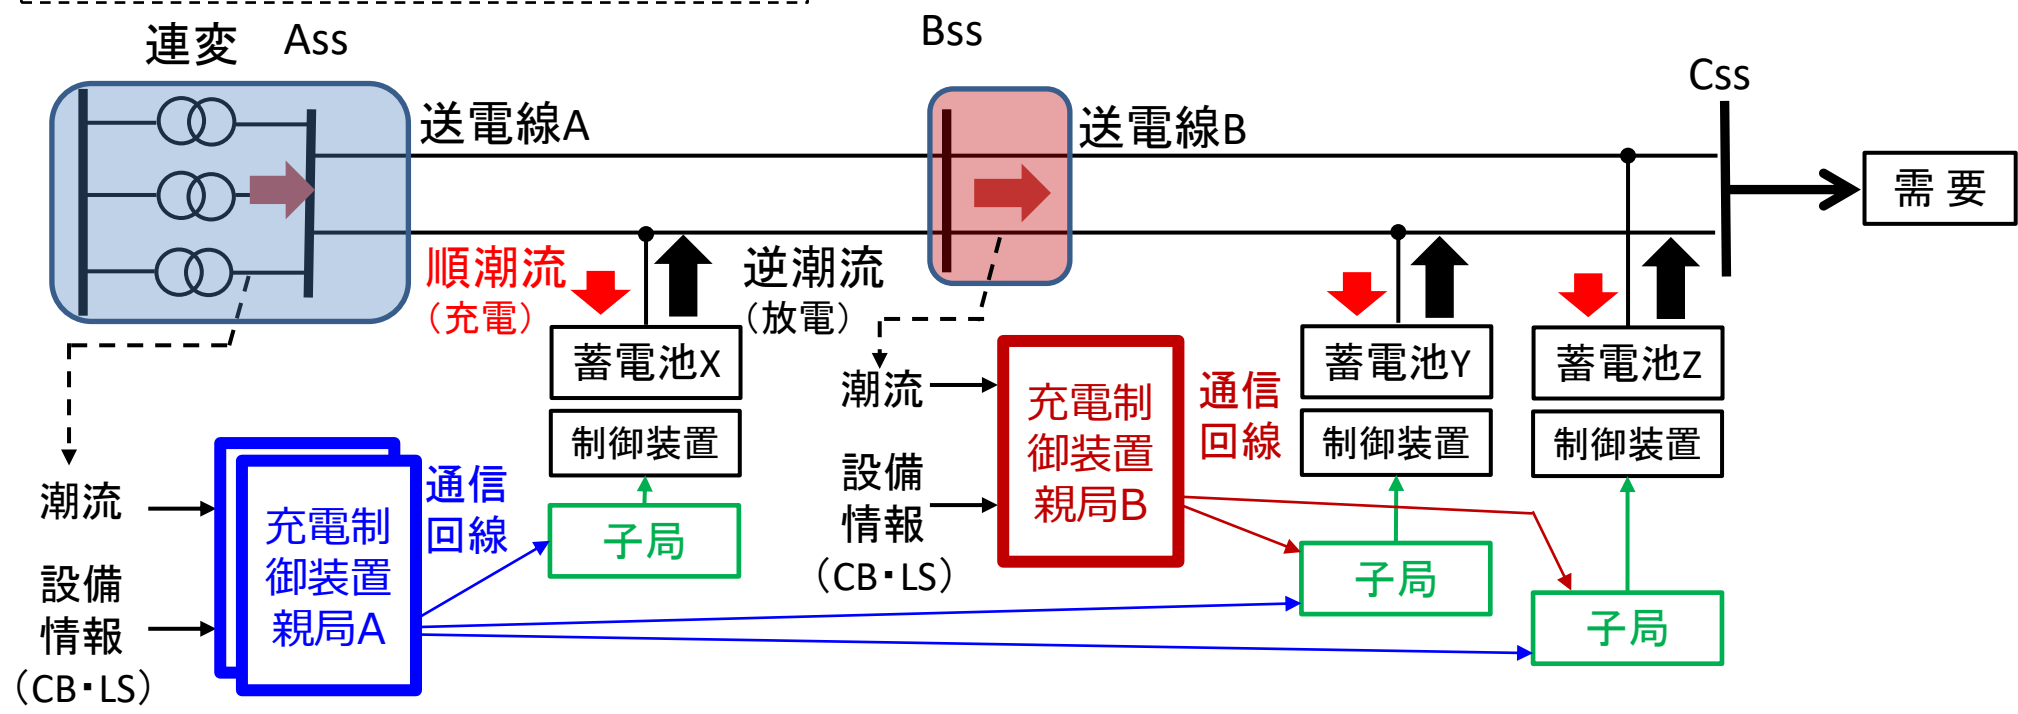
連変　Ass

Bss

Css

送電線A

送電線B

需 要

順潮流
（充電）

逆潮流
（放電）

蓄電池X

制御装置

子局

潮流

設備
情報
（CB･LS）

充電制
御装置
親局B

通信
回線

蓄電池Y

制御装置

子局

蓄電池Z

制御装置

子局

潮流

設備
情報
（CB･LS）

充電制
御装置
親局A

通信
回線